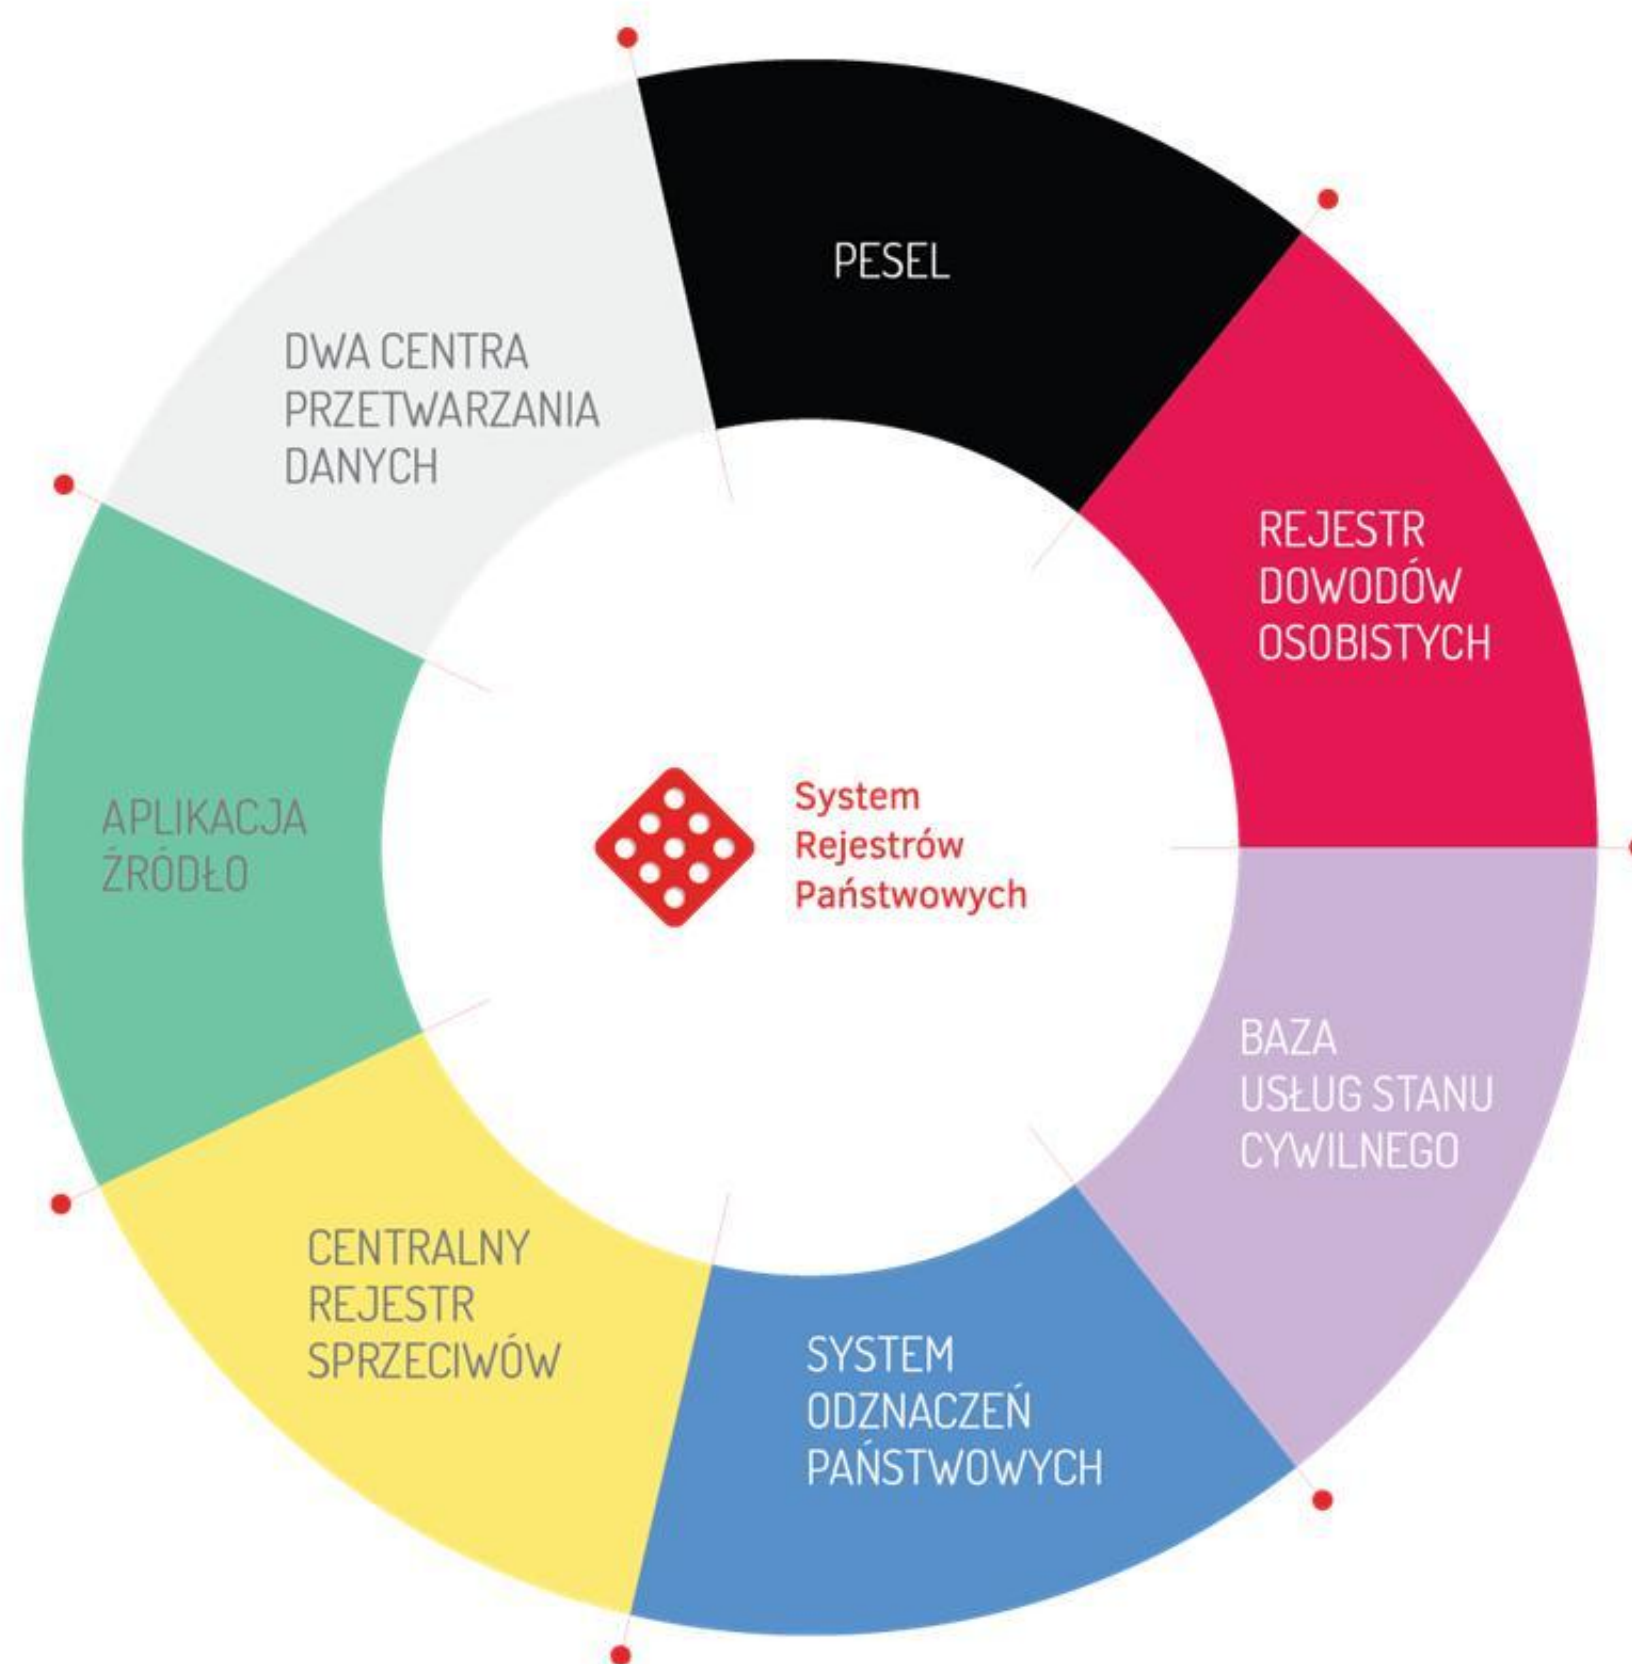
PESEL

REJESTR DOWODÓW OSOBISTYCH

BAZA USŁUG STANU CYWILNEGO

SYSTEM ODZNACZEŃ PAŃSTWOWYCH

CENTRALNY REJESTR SPRZECIWÓW

APLIKACJA ŹRÓDŁO

DWA CENTRA PRZETWARZANIA DANYCH

System Rejestrów Państwowych